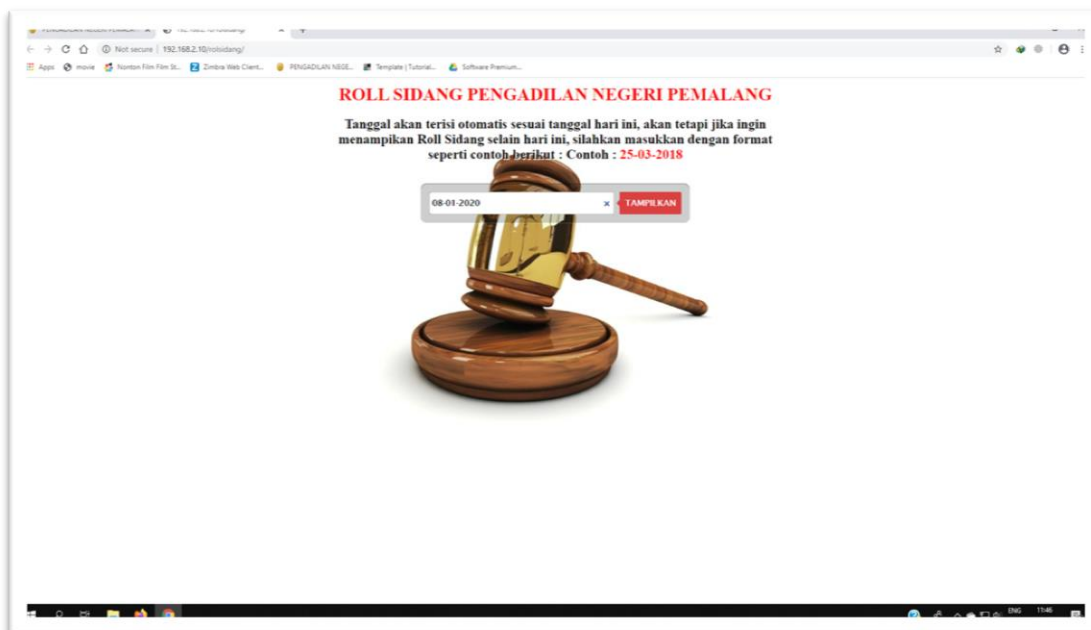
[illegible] | 192.168.2.10/rollsidang/

Not secure | 192.168.2.10/rollsidang/

Apps movie Nonton Film Film St... Zimbra Web Client... PENGADILAN NEGE... Template | Tutorial... Software Premium...

ROLL SIDANG PENGADILAN NEGERI PEMALANG

Tanggal akan terisi otomatis sesuai tanggal hari ini, akan tetapi jika ingin menampikan Roll Sidang selain hari ini, silahkan masukkan dengan format seperti contoh berikut : Contoh : 25-03-2018

08-01-2020 × TAMPILKAN

ENG 11:46